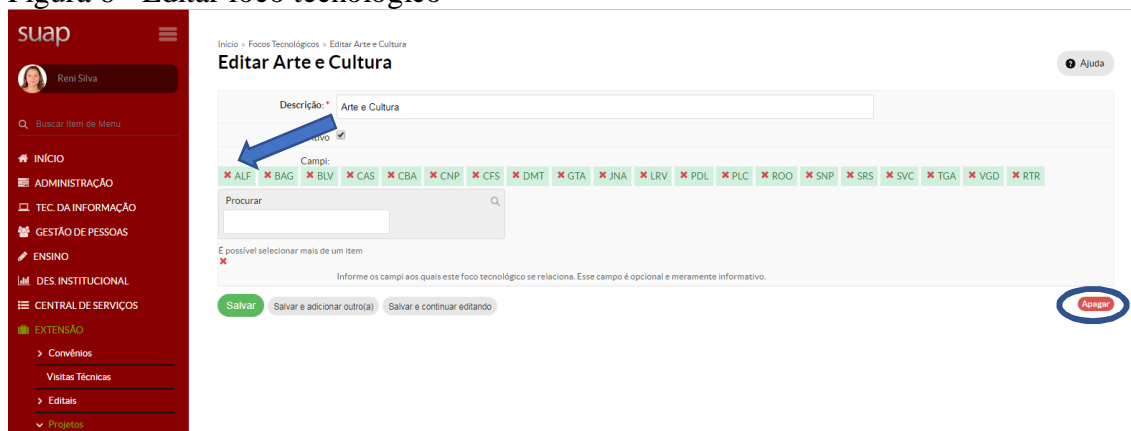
Figura 6 - Editar foco tecnológico

suap

Reni Silva

Buscar Item de Menu

INÍCIO
ADMINISTRAÇÃO
TEC. DA INFORMAÇÃO
GESTÃO DE PESSOAS
ENSINO
DES. INSTITUCIONAL
CENTRAL DE SERVIÇOS
EXTENSÃO
> Convênios
Visitas Técnicas
> Editais
Projetos

Início » Focos Tecnológicos » Editar Arte e Cultura

Editar Arte e Cultura

Ajuda

Descrição: * Arte e Cultura

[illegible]tivo

Campi:
ALF BAG BLV CAS CBA CNP CFS DMT GTA JNA LRV PDL PLC ROO SNP SRS SVC TGA VGD RTR

Procurar

É possível selecionar mais de um item

Informe os campi aos quais este foco tecnológico se relaciona. Esse campo é opcional e meramente informativo.

Salvar Salvar e adicionar outro(a) Salvar e continuar editando

Apagar